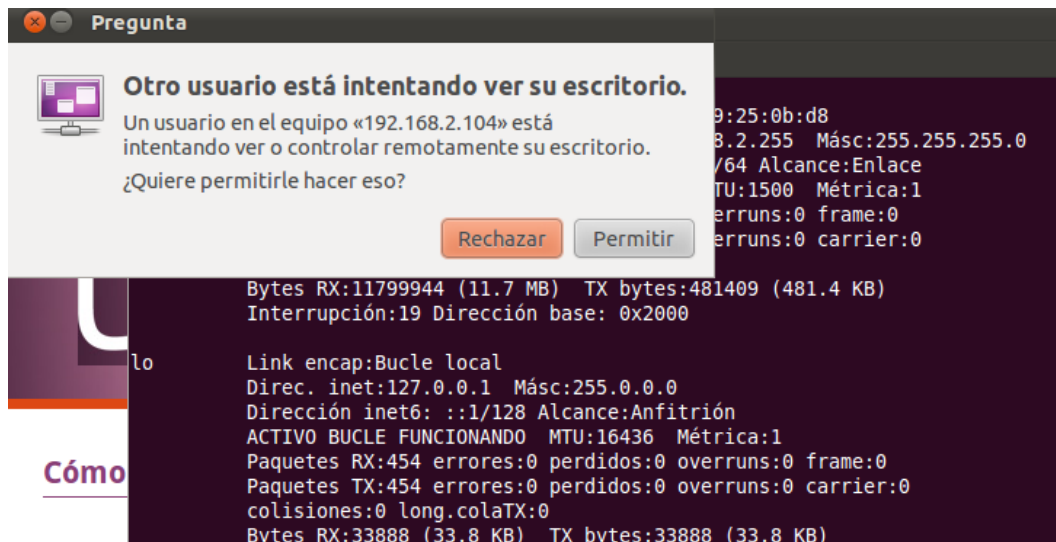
Pregunta

Otro usuario está intentando ver su escritorio.

Un usuario en el equipo «192.168.2.104» está intentando ver o controlar remotamente su escritorio.

¿Quiere permitirle hacer eso?

Rechazar Permitir

9:25:0b:d8
8.2.255 Másc:255.255.255.0
/64 Alcance:Enlace
TU:1500 Métrica:1
verruns:0 frame:0
verruns:0 carrier:0

Bytes RX:11799944 (11.7 MB) TX bytes:481409 (481.4 KB)
Interrupción:19 Dirección base: 0x2000

lo Link encap:Bucle local
Direc. inet:127.0.0.1 Másc:255.0.0.0
Dirección inet6: ::1/128 Alcance:Anfitrión
ACTIVO BUCLE FUNCIONANDO MTU:16436 Métrica:1
Paquetes RX:454 errores:0 perdidos:0 overruns:0 frame:0
Paquetes TX:454 errores:0 perdidos:0 overruns:0 carrier:0
colisiones:0 long.colaTX:0
Bytes RX:33888 (33.8 KB) TX bytes:33888 (33.8 KB)

Cómo